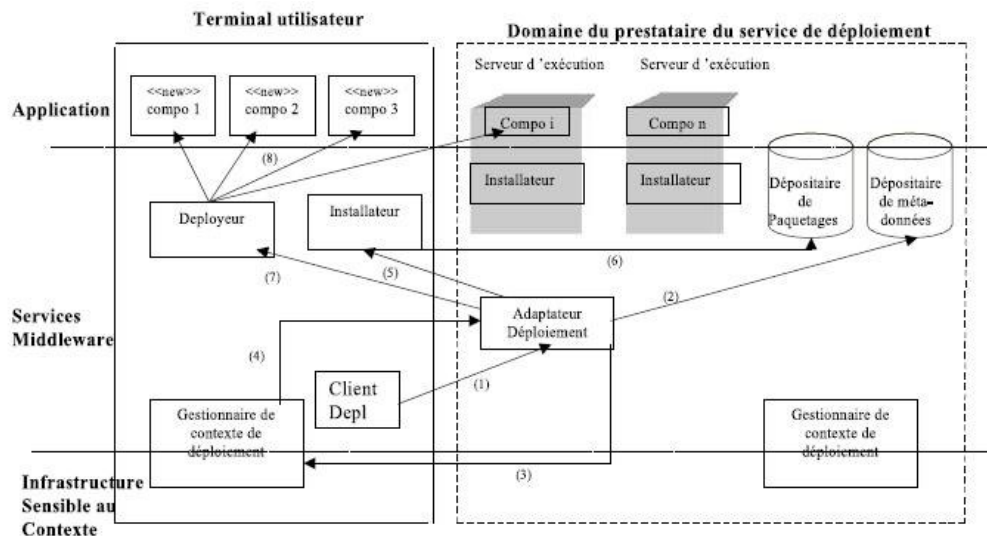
Terminal utilisateur

Domaine du prestataire du service de déploiement

Serveur d 'exécution

Serveur d 'exécution

Application

<<new>>
compo 1

<<new>>
compo 2

<<new>>
compo 3

Compo i

Compo n

(8)

Installateur

Installateur

Dépositaire de Paquetages

Dépositaire de méta-données

Deployeur

Installateur

(6)

(7)

(5)

(2)

Services Middleware

Adaptateur Déploiement

(4)

Client Depl

(1)

Gestionnaire de contexte de déploiement

Gestionnaire de contexte de déploiement

(3)

Infrastructure Sensible au Contexte